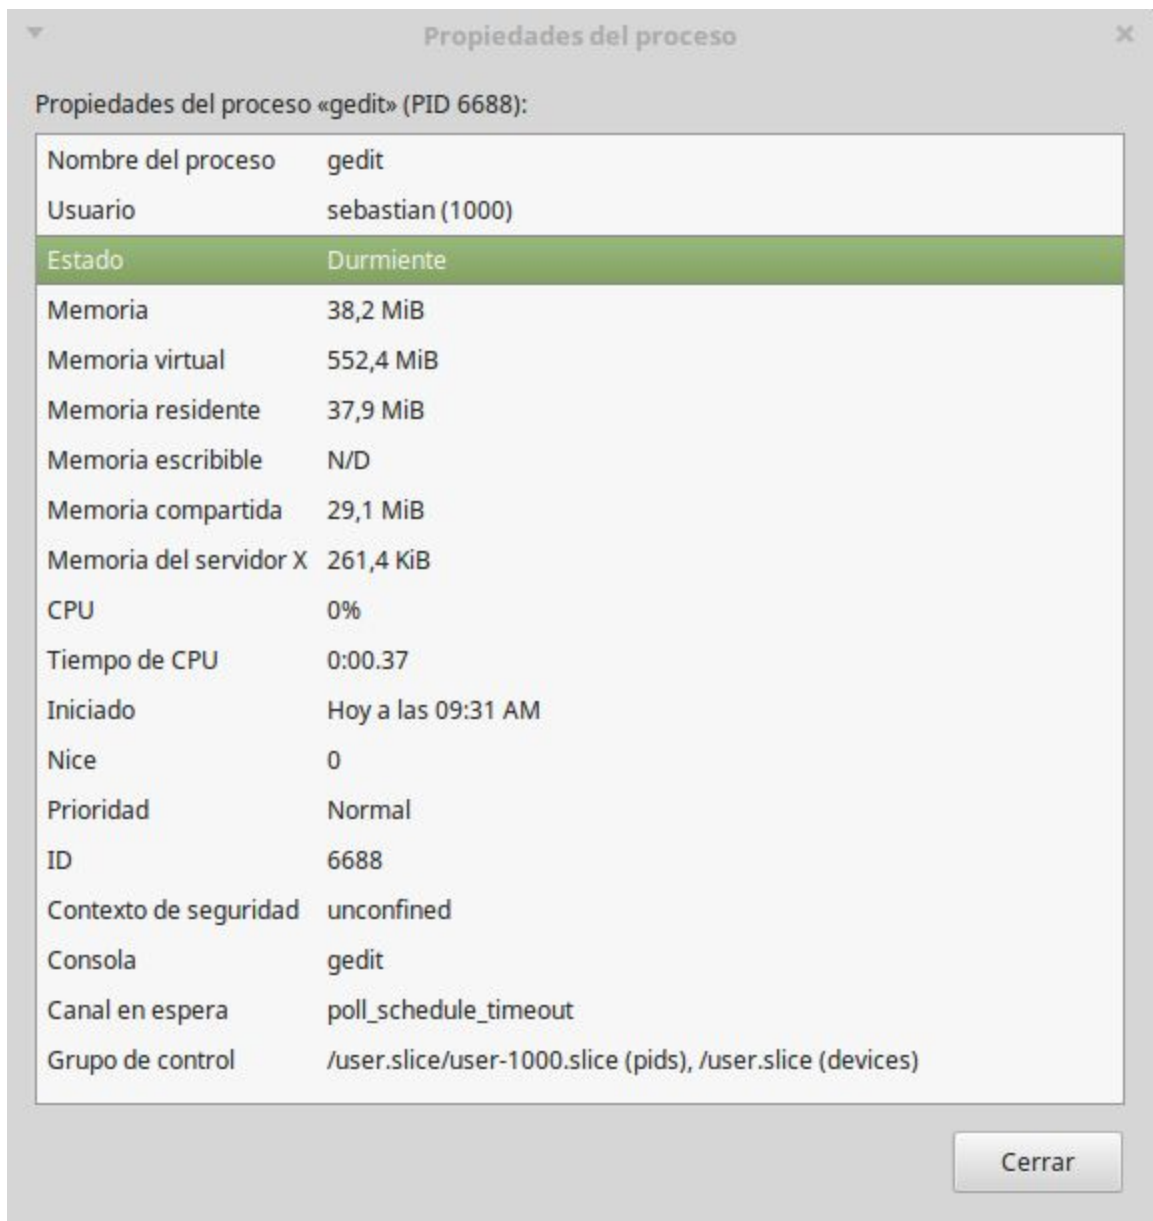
Propiedades del proceso

Propiedades del proceso «gedit» (PID 6688):

| | |
|---|---|
| Nombre del proceso | gedit |
| Usuario | sebastian (1000) |
| Estado | Durmiente |
| Memoria | 38,2 MiB |
| Memoria virtual | 552,4 MiB |
| Memoria residente | 37,9 MiB |
| Memoria escribible | N/D |
| Memoria compartida | 29,1 MiB |
| Memoria del servidor X | 261,4 KiB |
| CPU | 0% |
| Tiempo de CPU | 0:00.37 |
| Iniciado | Hoy a las 09:31 AM |
| Nice | 0 |
| Prioridad | Normal |
| ID | 6688 |
| Contexto de seguridad | unconfined |
| Consola | gedit |
| Canal en espera | poll_schedule_timeout |
| Grupo de control | /user.slice/user-1000.slice (pids), /user.slice (devices) |

Cerrar